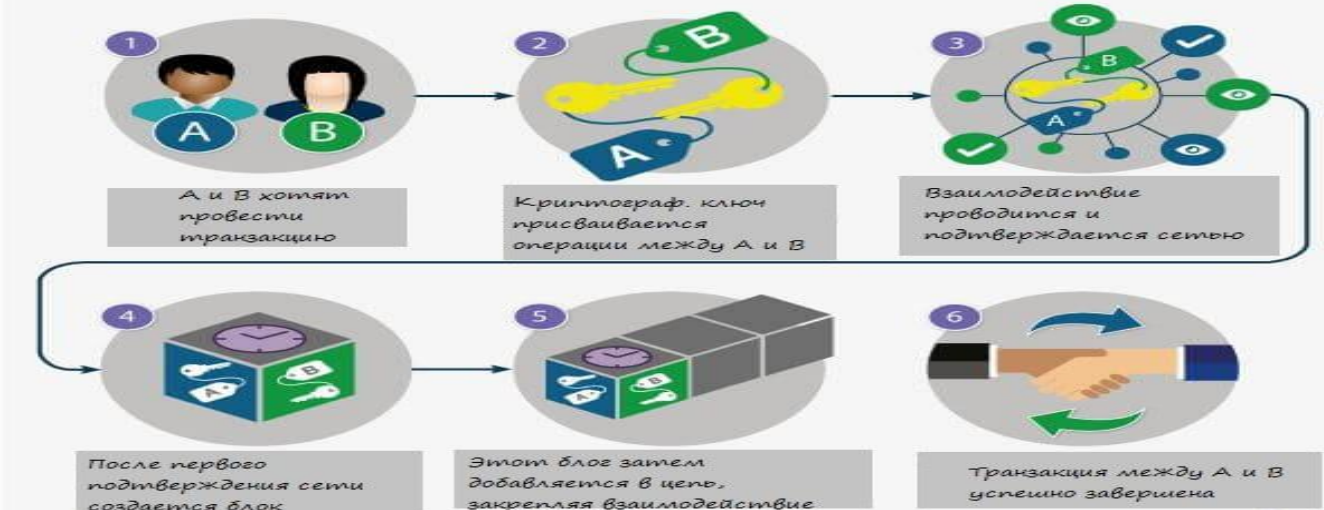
1

A

B

А и В хотят провести транзакцию

2

B

A

Криптограф. ключ присваивается операции между А и В

3

B

A

Взаимодействие проводится и подтверждается сетью

4

B

A

После первого подтверждения сети создается блок

5

B

A

Этот блог затем добавляется в цепь, закрепляя взаимодействие

6

Транзакция между А и В успешно завершена